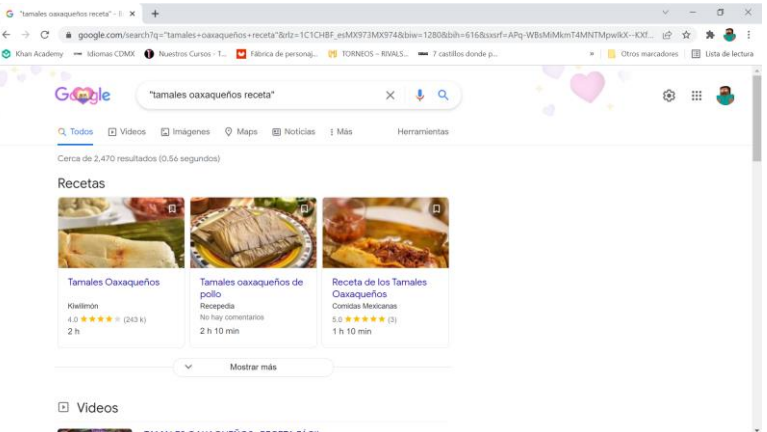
"tamales oaxaqueños receta" - B ×

google.com/search?q="tamales+oaxaqueños+receta"&rlz=1C1CHBF_esMX973MX974&biw=1280&bih=616&sxsrf=APq-WBsMiMkmT4MNTMpwikX--KXf...

Khan Academy | Idiomas CDMX | Nuestros Cursos - T... | Fábrica de personaj... | TORNEOS - RIVALS... | 7 castillos donde p... | » | Otros marcadores | Lista de lectura

Google

"tamales oaxaqueños receta"

Todos | Videos | Imágenes | Maps | Noticias | : Más | Herramientas

Cerca de 2,470 resultados (0.56 segundos)

Recetas

Tamales Oaxaqueños
Kiwilimón
4.0 ★★★★☆ (243 k)
2 h

Tamales oaxaqueños de pollo
Recepedia
No hay comentarios
2 h 10 min

Receta de los Tamales Oaxaqueños
Comidas Mexicanas
5.0 ★★★★★ (3)
1 h 10 min

Mostrar más

Videos

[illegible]